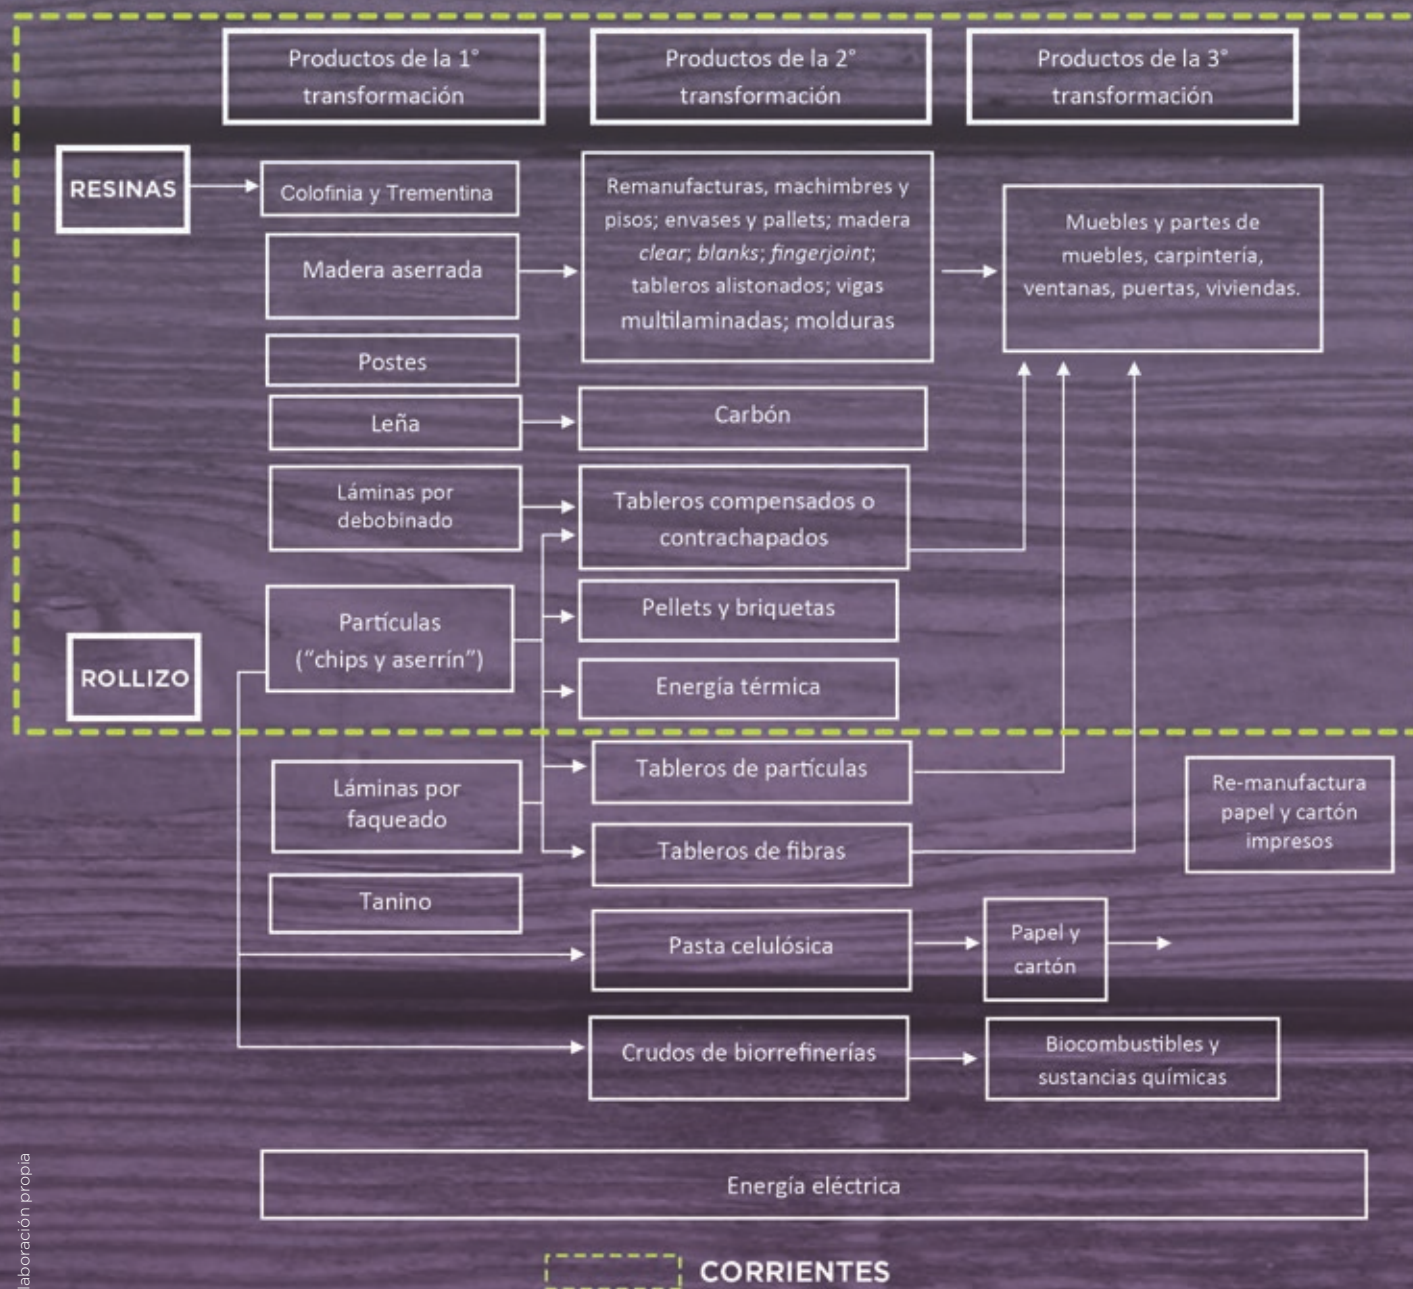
Productos de la 1° transformación

Productos de la 2° transformación

Productos de la 3° transformación

RESINAS

Colofinia y Trementina

Madera aserrada

Remanufacturas, machimbres y pisos; envases y pallets; madera *clear*; *blanks*; *fingerjoint*; tableros alistonados; vigas multilaminadas; molduras

Muebles y partes de muebles, carpintería, ventanas, puertas, viviendas.

Postes

Leña

Carbón

Láminas por debobinado

Tableros compensados o contrachapados

Partículas ("chips y aserrín")

Pellets y briquetas

ROLLIZO

Energía térmica

Tableros de partículas

Láminas por faqueado

Re-manufactura papel y cartón impresos

Tableros de fibras

Tanino

Pasta celulósica

Papel y cartón

Crudos de biorrefinerías

Biocombustibles y sustancias químicas

Energía eléctrica

CORRIENTES

laboración propia